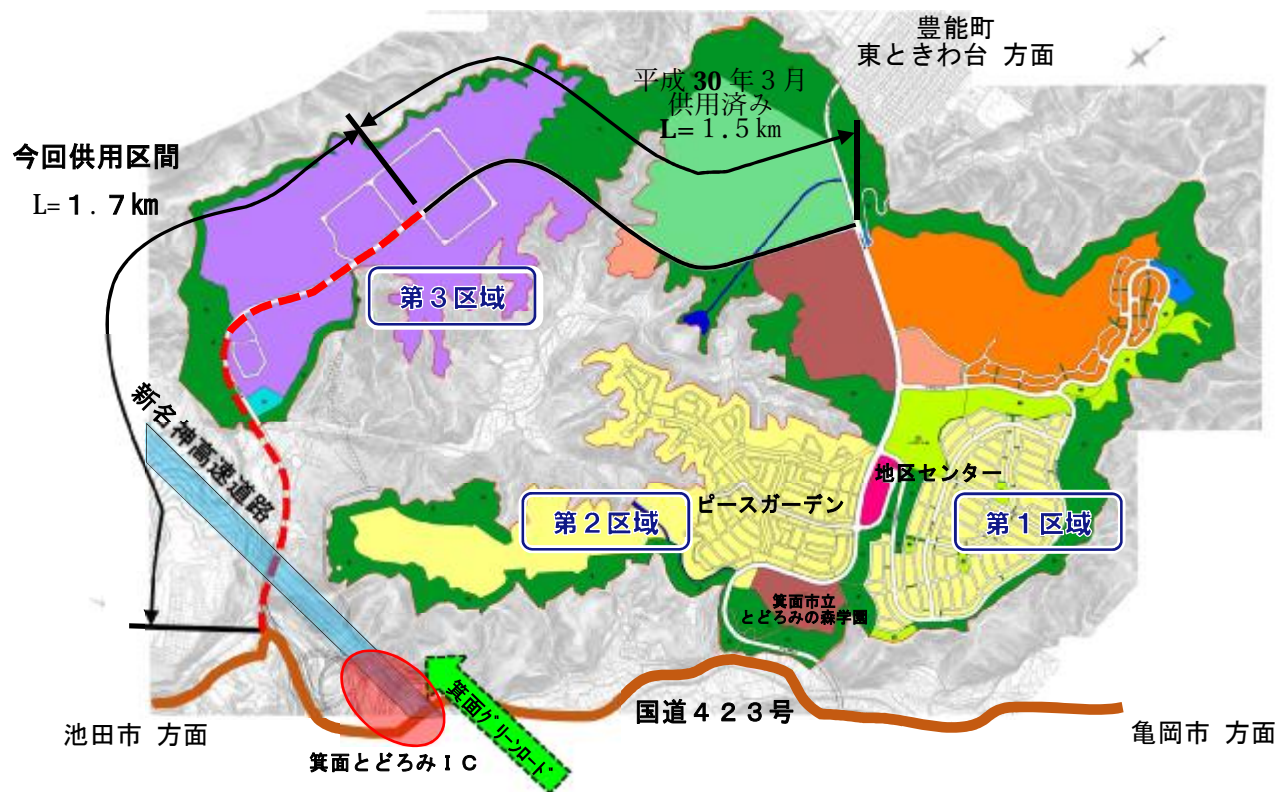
豊能町
東ときわ台 方面

平成30年3月
供用済み
L=1.5km

今回供用区間
L=1.7km

第3区域

新名神高速道路

ピースガーデン

地区センター

第2区域

第1区域

箕面市立
とどろみの森学園

箕面グリーンロード

国道423号

池田市 方面

箕面とどろみIC

亀岡市 方面